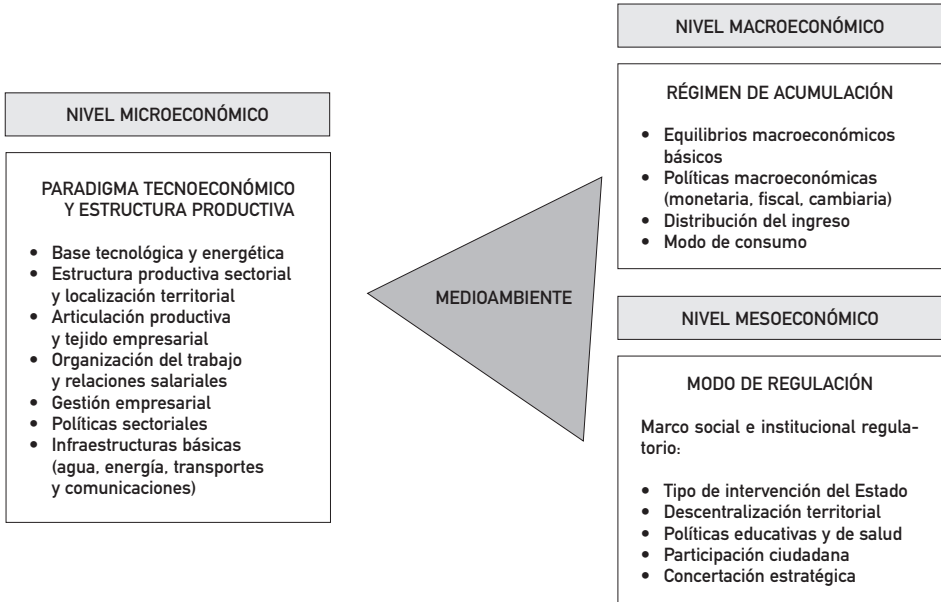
NIVEL MICROECONÓMICO

PARADIGMA TECNOECONÓMICO Y ESTRUCTURA PRODUCTIVA

- Base tecnológica y energética
- Estructura productiva sectorial y localización territorial
- Articulación productiva y tejido empresarial
- Organización del trabajo y relaciones salariales
- Gestión empresarial
- Políticas sectoriales
- Infraestructuras básicas (agua, energía, transportes y comunicaciones)

MEDIOAMBIENTE

NIVEL MACROECONÓMICO

RÉGIMEN DE ACUMULACIÓN

- Equilibrios macroeconómicos básicos
- Políticas macroeconómicas (monetaria, fiscal, cambiaria)
- Distribución del ingreso
- Modo de consumo

NIVEL MESOECONÓMICO

MODO DE REGULACIÓN

Marco social e institucional regulatorio:

- Tipo de intervención del Estado
- Descentralización territorial
- Políticas educativas y de salud
- Participación ciudadana
- Concertación estratégica